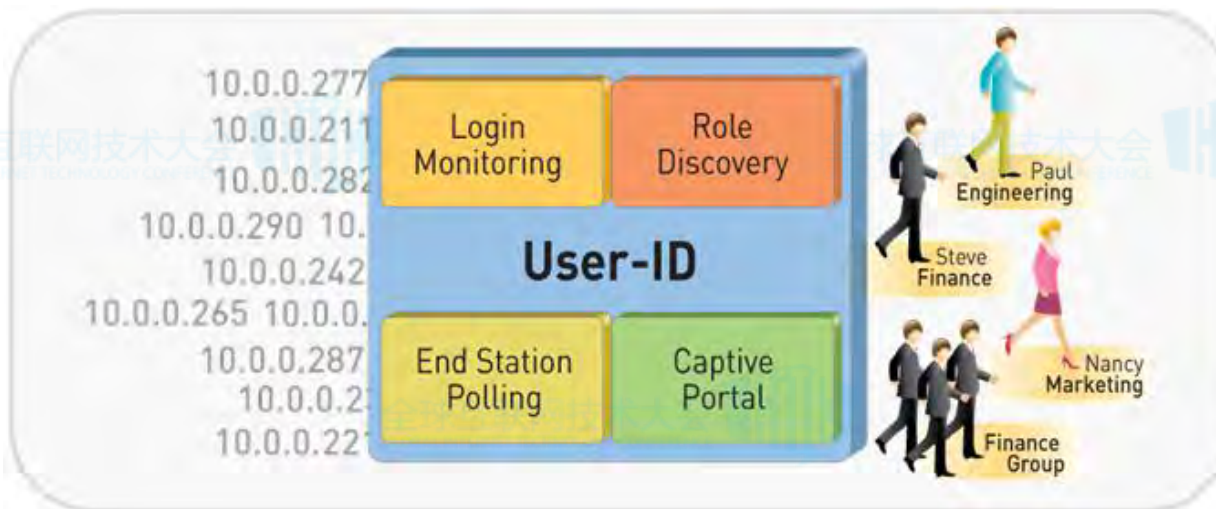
10.0.0.277
10.0.0.211
10.0.0.282
10.0.0.290 10.
10.0.0.242
10.0.0.265 10.0.0.
10.0.0.287
10.0.0.2
10.0.0.221

Login Monitoring

Role Discovery

User-ID

End Station Polling

Captive Portal

Paul
Engineering

Steve
Finance

Nancy
Marketing

Finance
Group

互联网技术大会

技术大会

全球互联网技术大会